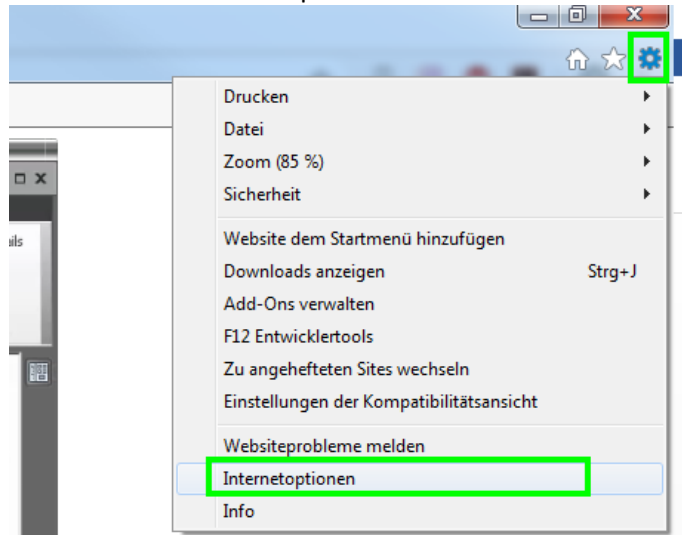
Drucken
Datei
Zoom (85 %)
Sicherheit

Website dem Startmenü hinzufügen
Downloads anzeigen Strg+J
Add-Ons verwalten
F12 Entwicklertools
Zu angehefteten Sites wechseln
Einstellungen der Kompatibilitätsansicht

Websiteprobleme melden
Internetoptionen
Info

ils